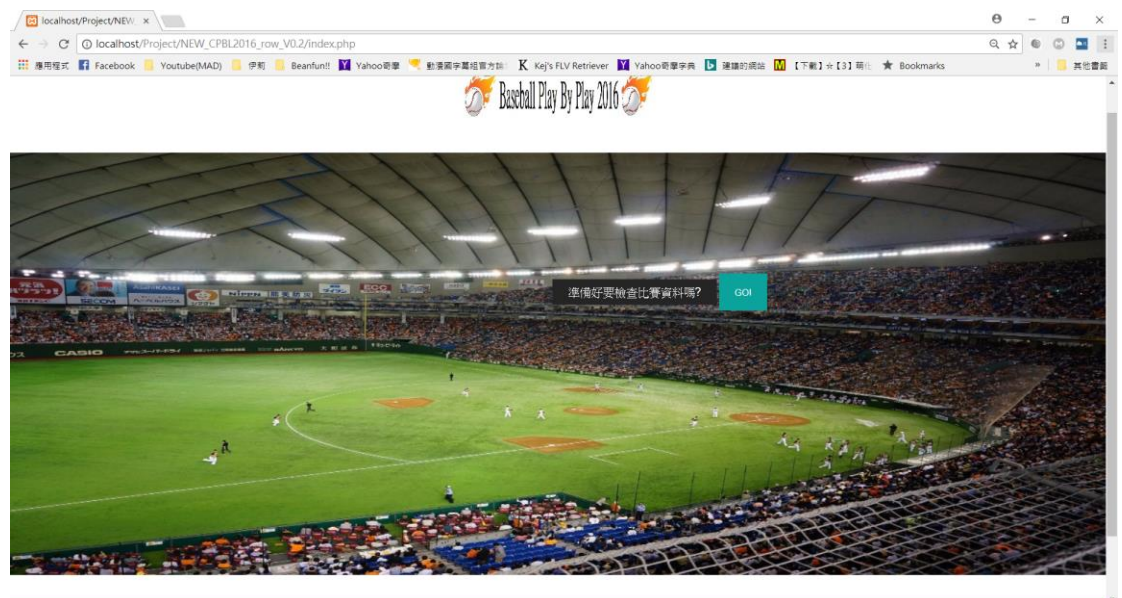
localhost/Project/NEW ×

localhost/Project/NEW_CPBL2016_row_V0.2/index.php

應用程式 Facebook Youtube(MAD) 伊莉 Beanfun!! Yahoo奇摩 動漫國字幕組官方論 Kej's FLV Retriever Yahoo奇摩字典 建議的網站 【下載】☆【3】萌化 Bookmarks » 其他書籤

Baseball Play By Play 2016

準備好要檢查比賽資料嗎? GO!

CASIO